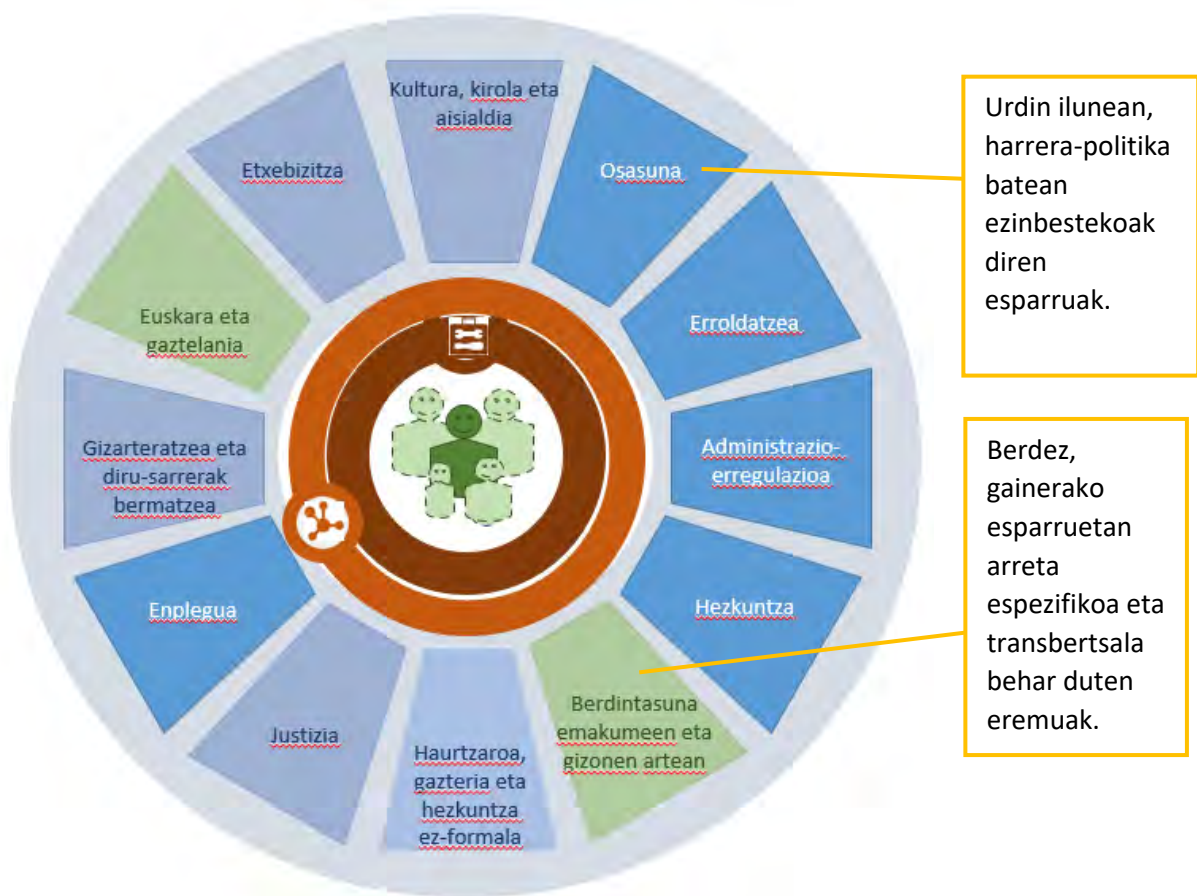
Kultura, kirola eta aisialdia

Osasuna

Erroldatzea

Administrazio-erregulazioa

Hezkuntza

Berdintasuna emakumeen eta gizonen artean

Haurtzaroa, gazteria eta hezkuntza ez-formala

Justizia

Enplegua

Gizarteratzea eta diru-sarrerak bermatzea

Euskara eta gaztelania

Etxebizitza

Urdin ilunean, harrera-politika batean ezinbestekoak diren esparruak.

Berdez, gainerako esparruetan arreta espezifikoa eta transbertsala behar duten eremuak.